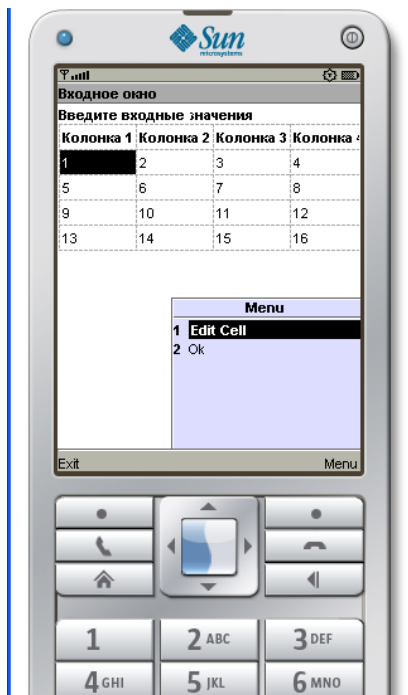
Sun microsystems

Входное окно

Введите входные значения

| Колонка 1 | Колонка 2 | Колонка 3 | Колонка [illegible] |
|---|---|---|---|
| 1 | 2 | 3 | 4 |
| 5 | 6 | 7 | 8 |
| 9 | 10 | 11 | 12 |
| 13 | 14 | 15 | 16 |

Menu
1 Edit Cell
2 Ok

Exit
Menu

1
2 ABC
3 DEF
4 GHI
5 JKL
6 MNO